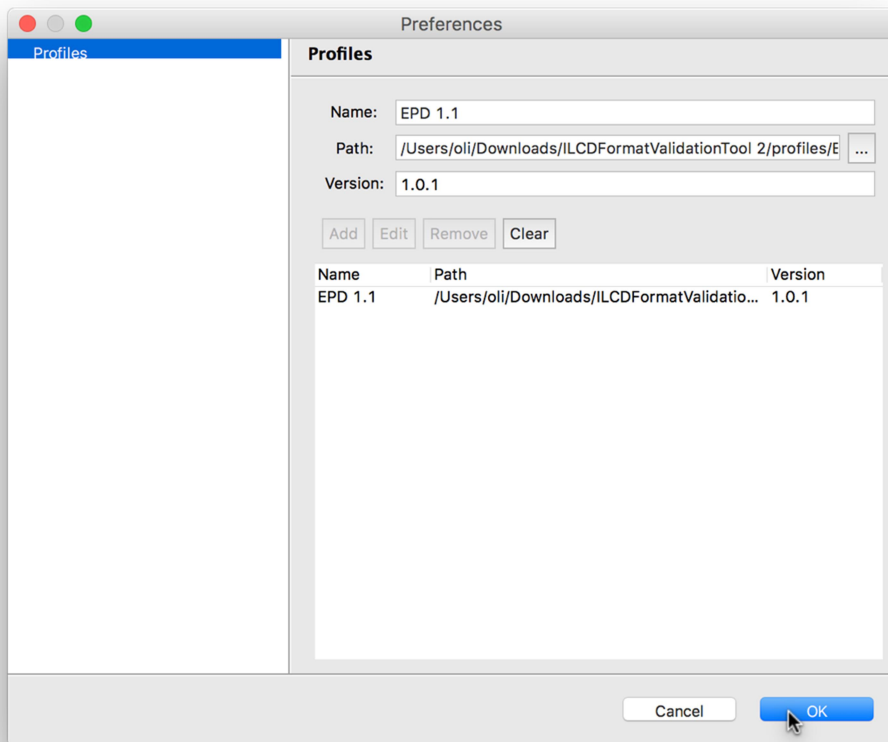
Preferences

Profiles

Profiles

Name: EPD 1.1

Path: /Users/oli/Downloads/ILCDFormatValidationTool 2/profiles/E ...

Version: 1.0.1

Add Edit Remove Clear

| Name | Path | Version |
|---|---|---|
| EPD 1.1 | /Users/oli/Downloads/ILCDFormatValidatio... | 1.0.1 |

Cancel OK